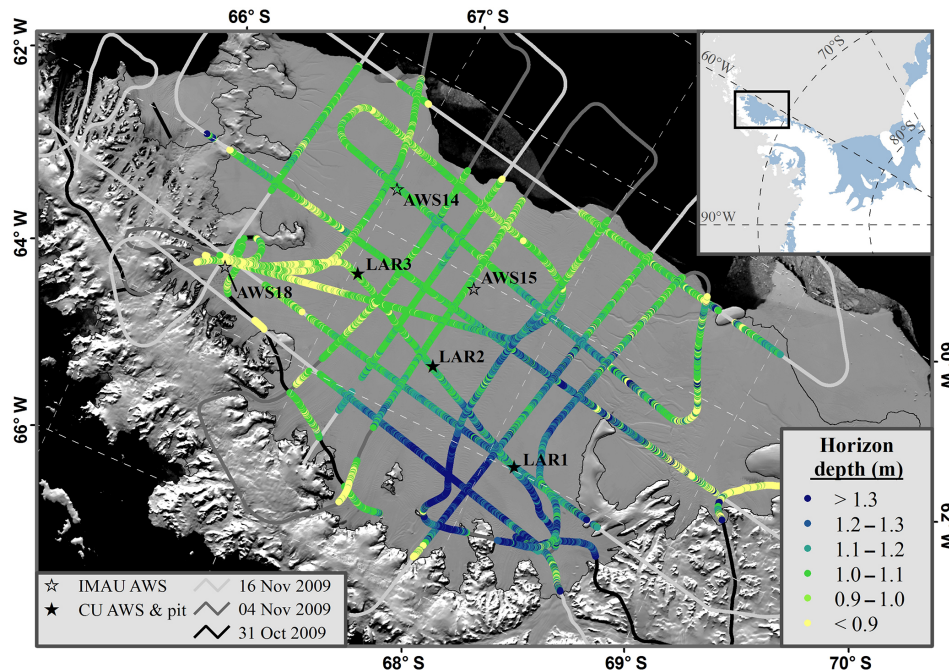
66° S
67° S
62° W
64° W
66° W
68° S
69° S
70° S
60° W
62° W
60°W
70°S
80°S
90°W
AWS14
LAR3
AWS15
AWS18
LAR2
LAR1
Horizon depth (m)
> 1.3
1.2 – 1.3
1.1 – 1.2
1.0 – 1.1
0.9 – 1.0
< 0.9
☆ IMAU AWS
★ CU AWS & pit
16 Nov 2009
04 Nov 2009
31 Oct 2009